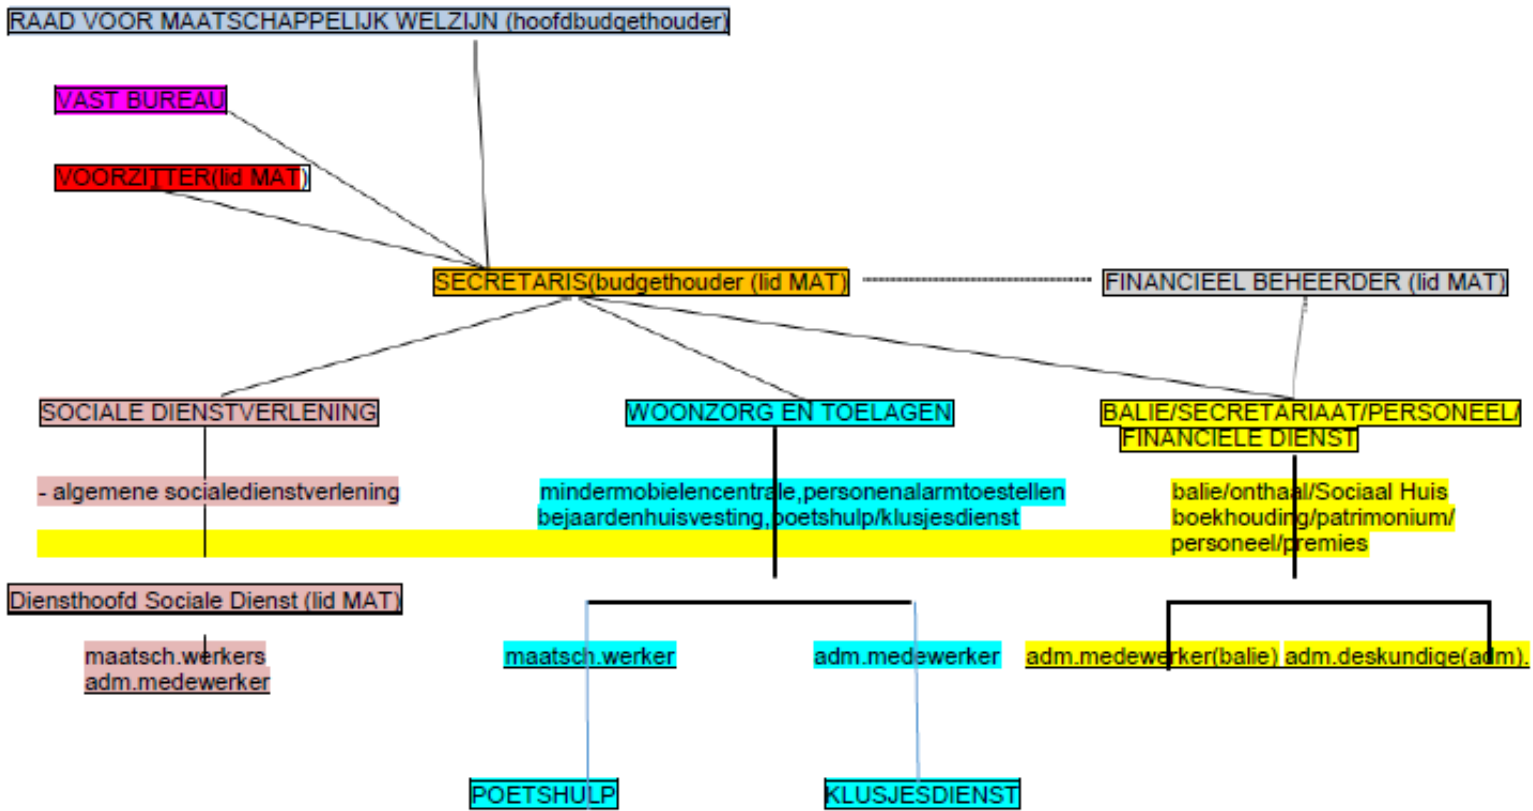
RAAD VOOR MAATSCHAPPELIJK WELZIJN (hoofdbudgethouder)

VAST BUREAU

VOORZITTER(lid MAT)

SECRETARIS(budgethouder (lid MAT)

FINANCIEEL BEHEERDER (lid MAT)

SOCIALE DIENSTVERLENING

WOONZORG EN TOELAGEN

BALIE/SECRETARIAAT/PERSONEEL/ FINANCIELE DIENST

- algemene socialedienstverlening

mindermobielencentrale,personenalarmtoestellen bejaardenhuisvesting,poetshulp/klusjesdienst

balie/onthaal/Sociaal Huis boekhouding/patrimonium/ personeel/premies

Diensthoofd Sociale Dienst (lid MAT)

maatsch.werkers adm.medewerker

maatsch.werker

adm.medewerker

adm.medewerker(balie)

adm.deskundige(adm).

POETSHULP

KLUSJESDIENST